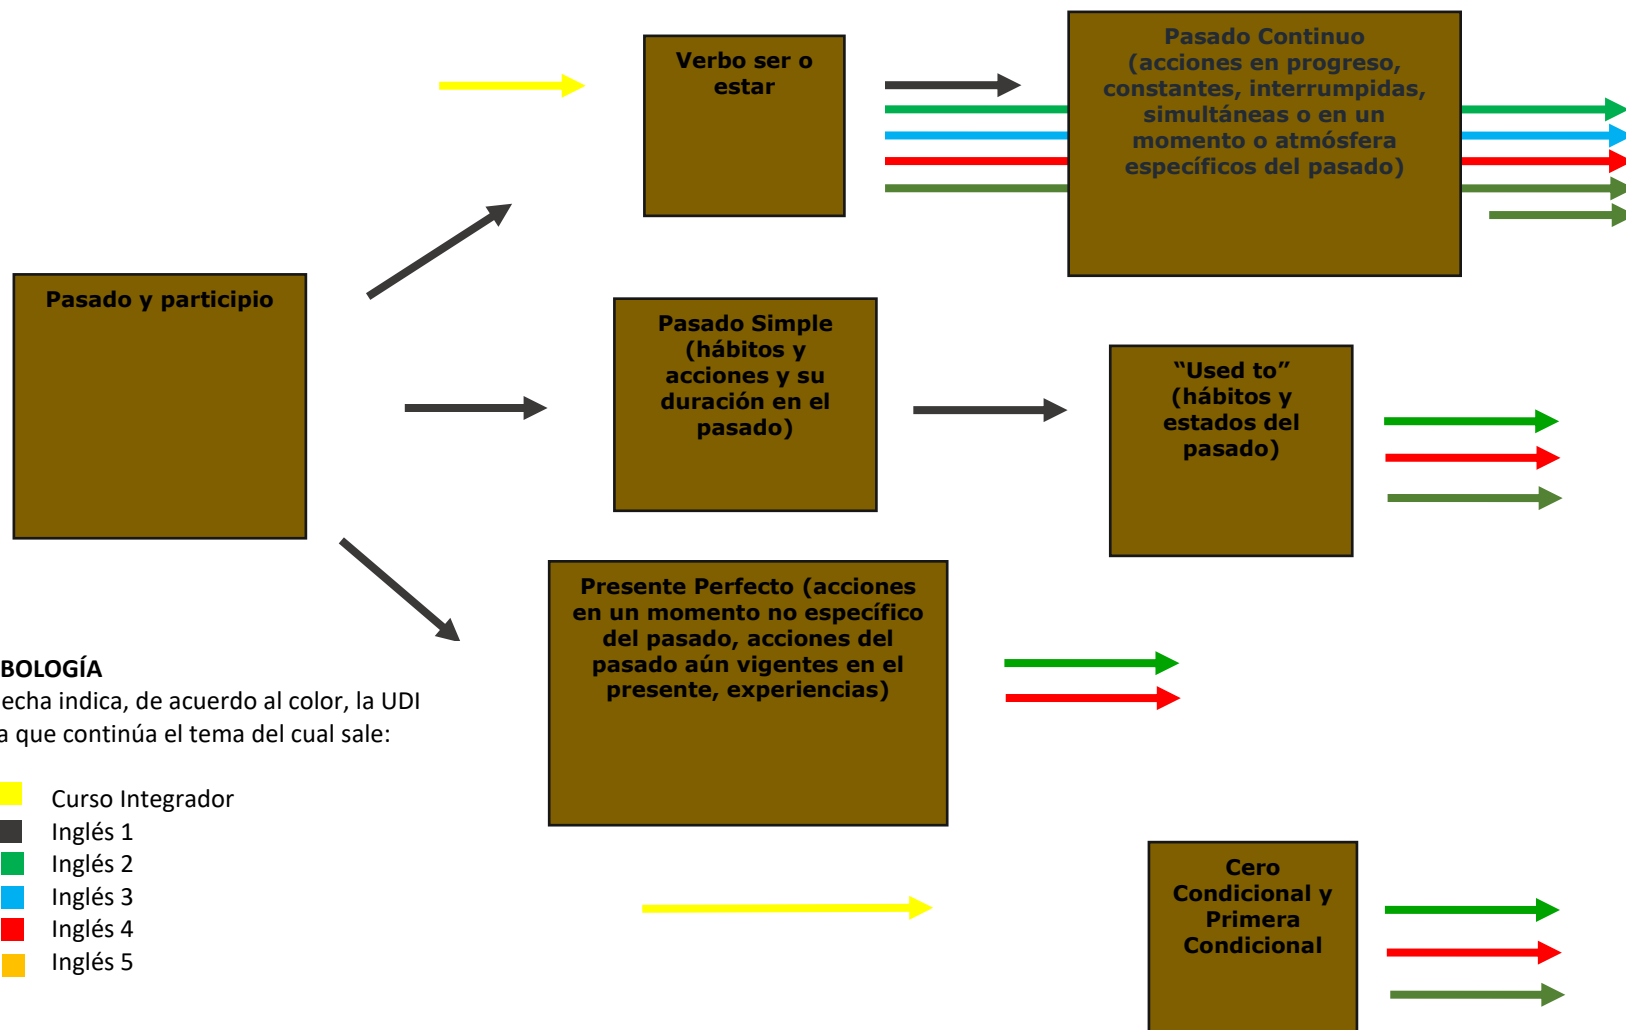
Verbo ser o estar

Pasado Continuo (acciones en progreso, constantes, interrumpidas, simultáneas o en un momento o atmósfera específicos del pasado)

Pasado y participio

Pasado Simple (hábitos y acciones y su duración en el pasado)

"Used to" (hábitos y estados del pasado)

Presente Perfecto (acciones en un momento no específico del pasado, acciones del pasado aún vigentes en el presente, experiencias)

BOLOGÍA
echa indica, de acuerdo al color, la UDI a que continúa el tema del cual sale:

Curso Integrador
Inglés 1
Inglés 2
Inglés 3
Inglés 4
Inglés 5

Cero Condicional y Primera Condicional